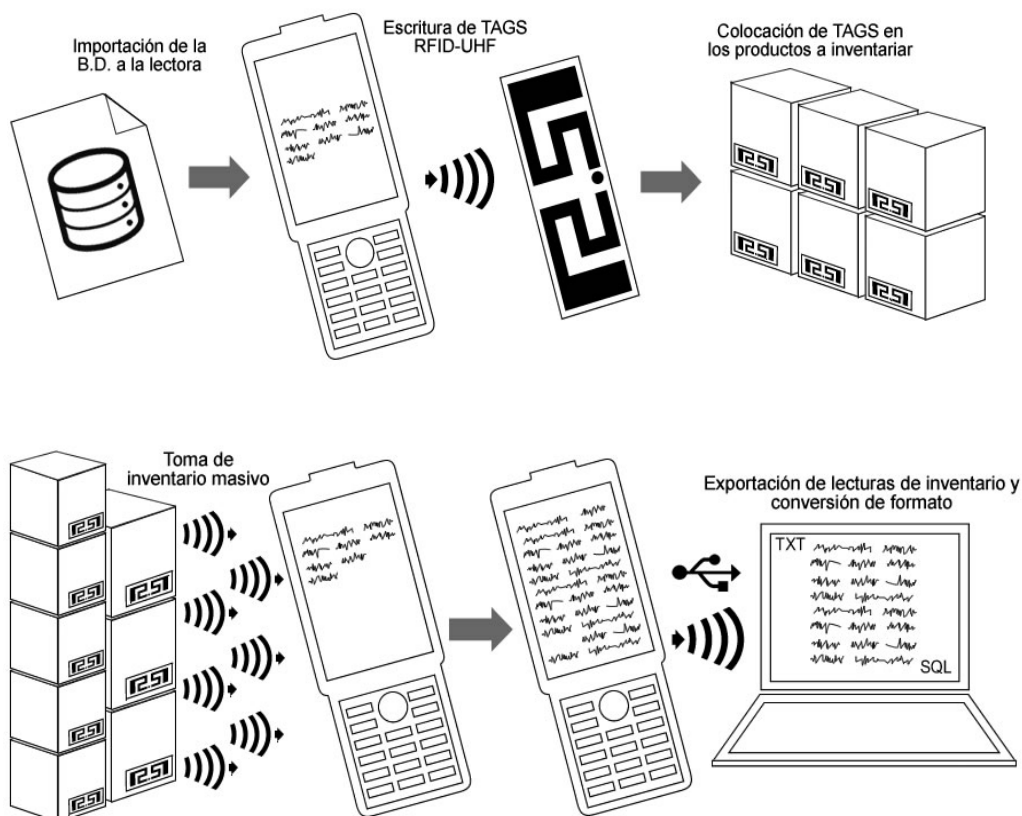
Importación de la B.D. a la lectora

Escritura de TAGS RFID-UHF

Colocación de TAGS en los productos a inventariar

Toma de inventario masivo

Exportación de lecturas de inventario y conversión de formato

TXT

SQL